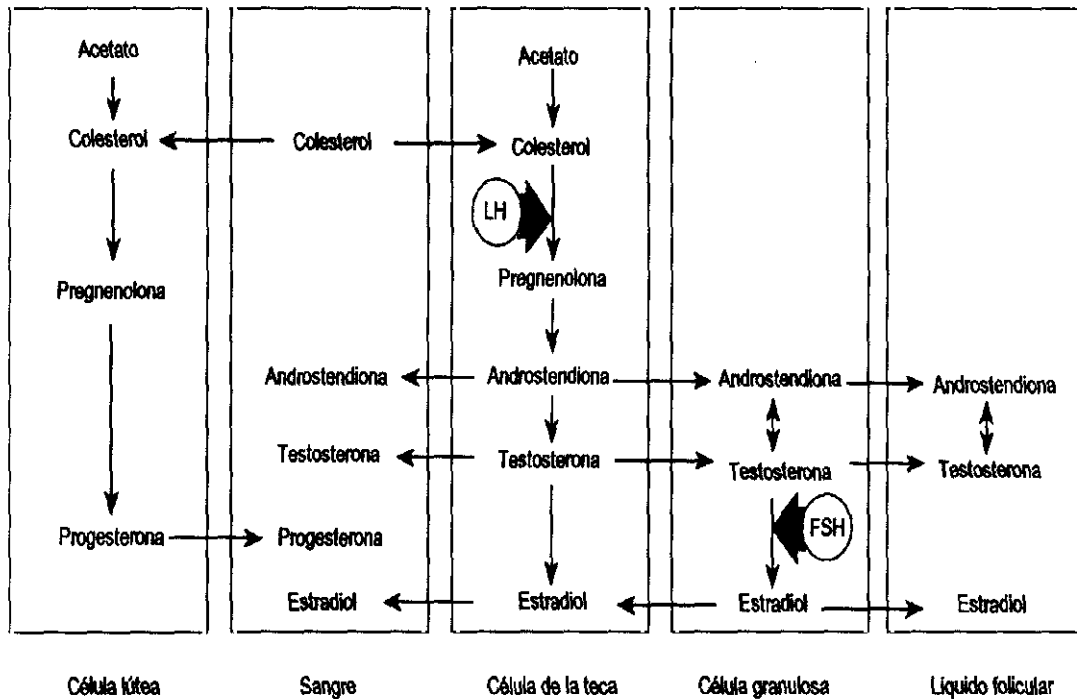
Acetato
Colesterol
Pregnenolona
Progesterona

Colesterol
Androstendiona
Testosterona
Progesterona
Estradiol

Acetato
Colesterol
LH
Pregnenolona
Androstendiona
Testosterona
Estradiol

Androstendiona
Testosterona
FSH
Estradiol

Androstendiona
Testosterona
Estradiol

Célula lútea

Sangre

Célula de la teca

Célula granulosa

Líquido folicular